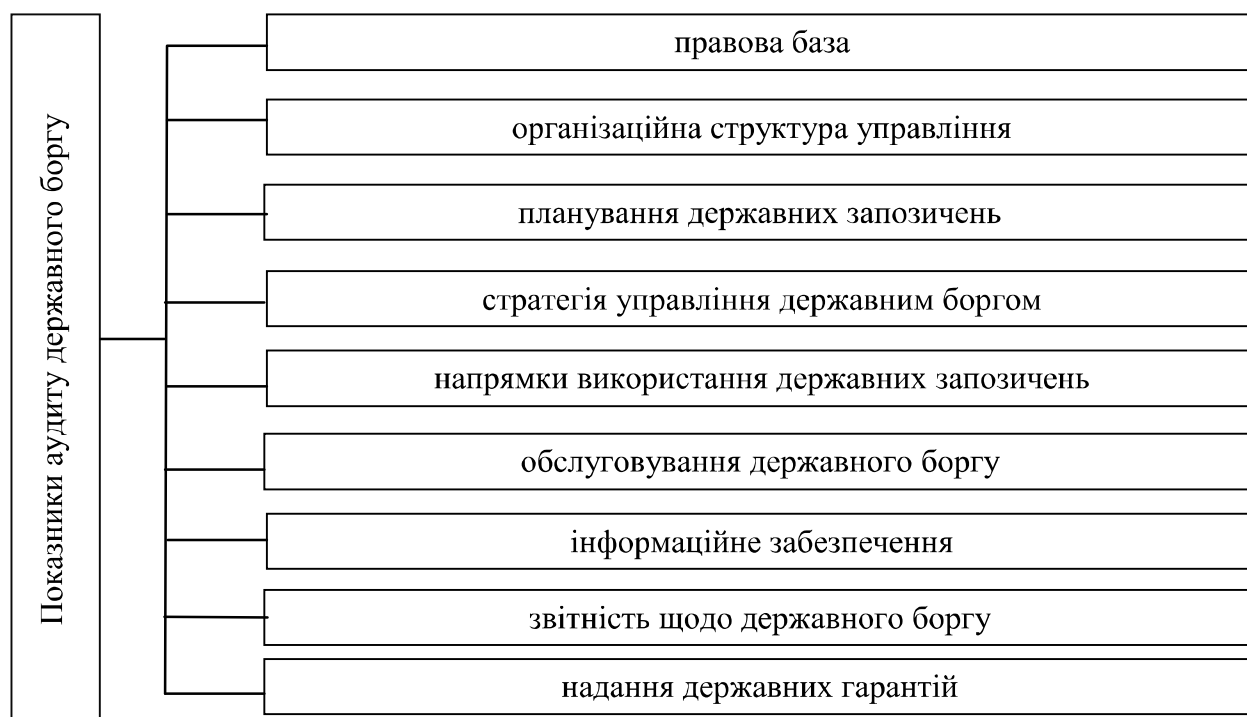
Показники аудиту державного боргу

правова база

організаційна структура управління

планування державних запозичень

стратегія управління державним боргом

напрямки використання державних запозичень

обслуговування державного боргу

інформаційне забезпечення

звітність щодо державного боргу

надання державних гарантій